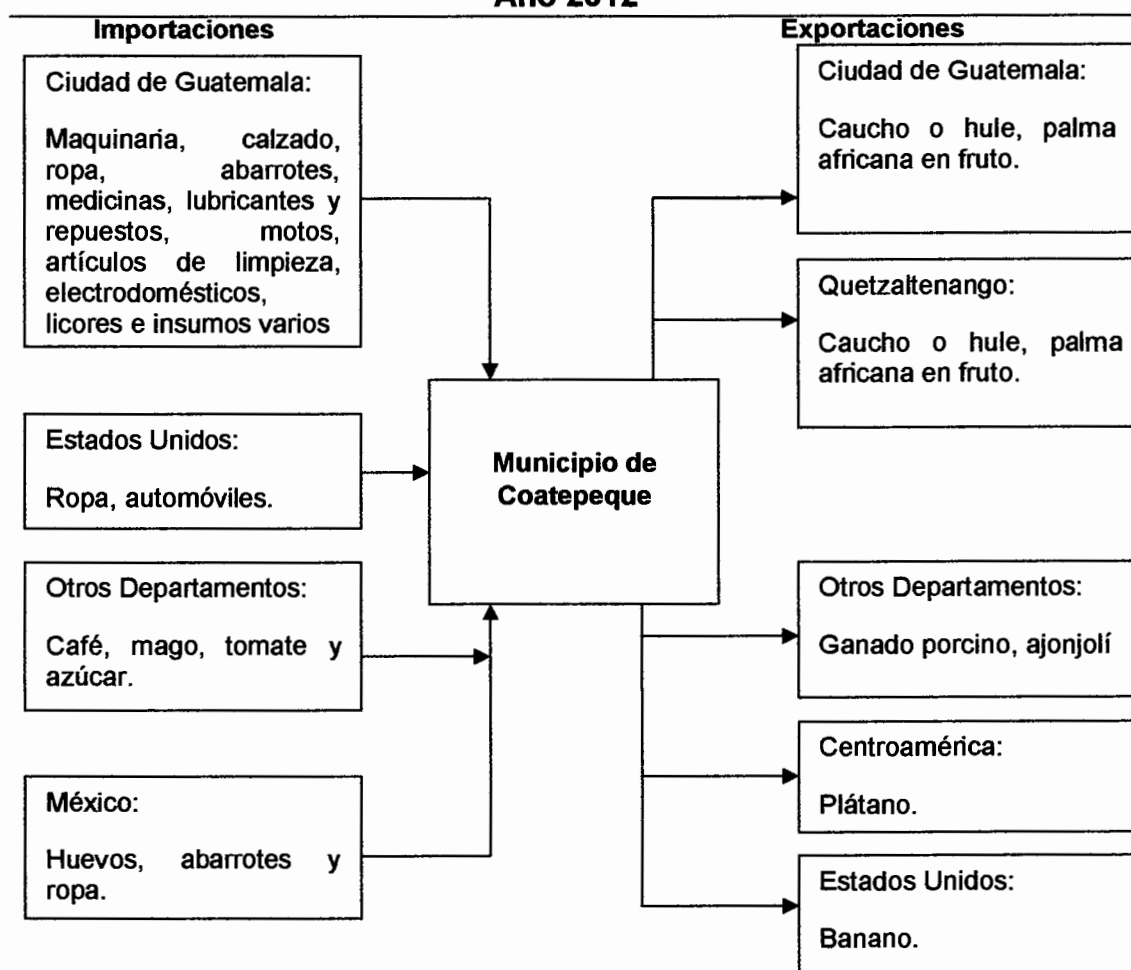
Año 2012

Importaciones

Exportaciones

Ciudad de Guatemala:

Maquinaria, calzado, ropa, abarrotes, medicinas, lubricantes y repuestos, motos, artículos de limpieza, electrodomésticos, licores e insumos varios

Estados Unidos:

Ropa, automóviles.

Otros Departamentos:

Café, mago, tomate y azúcar.

México:

Huevos, abarrotes y ropa.

Municipio de Coatepeque

Ciudad de Guatemala:

Caucho o hule, palma africana en fruto.

Quetzaltenango:

Caucho o hule, palma africana en fruto.

Otros Departamentos:

Ganado porcino, ajonjolí

Centroamérica:

Plátano.

Estados Unidos:

Banano.